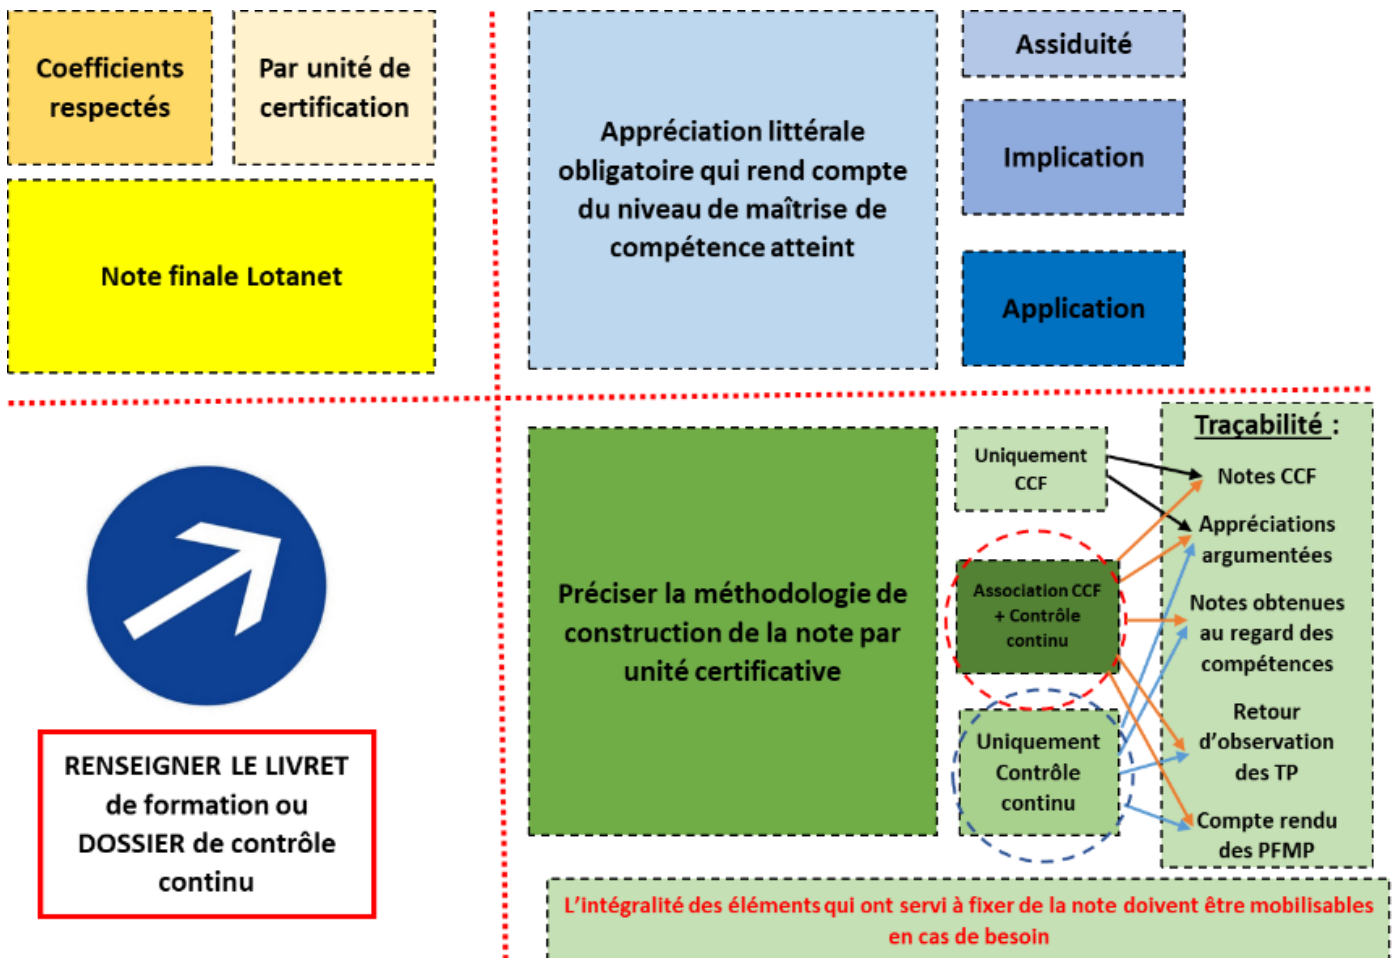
Coefficients respectés

Par unité de certification

Note finale Lotanet

Appréciation littérale obligatoire qui rend compte du niveau de maîtrise de compétence atteint

Assiduité

Implication

Application

RENSEIGNER LE LIVRET de formation ou DOSSIER de contrôle continu

Préciser la méthodologie de construction de la note par unité certificative

Uniquement CCF

Association CCF + Contrôle continu

Uniquement Contrôle continu

Traçabilité :

Notes CCF

Appréciations argumentées

Notes obtenues au regard des compétences

Retour d'observation des TP

Compte rendu des PFMP

L'intégralité des éléments qui ont servi à fixer de la note doivent être mobilisables en cas de besoin